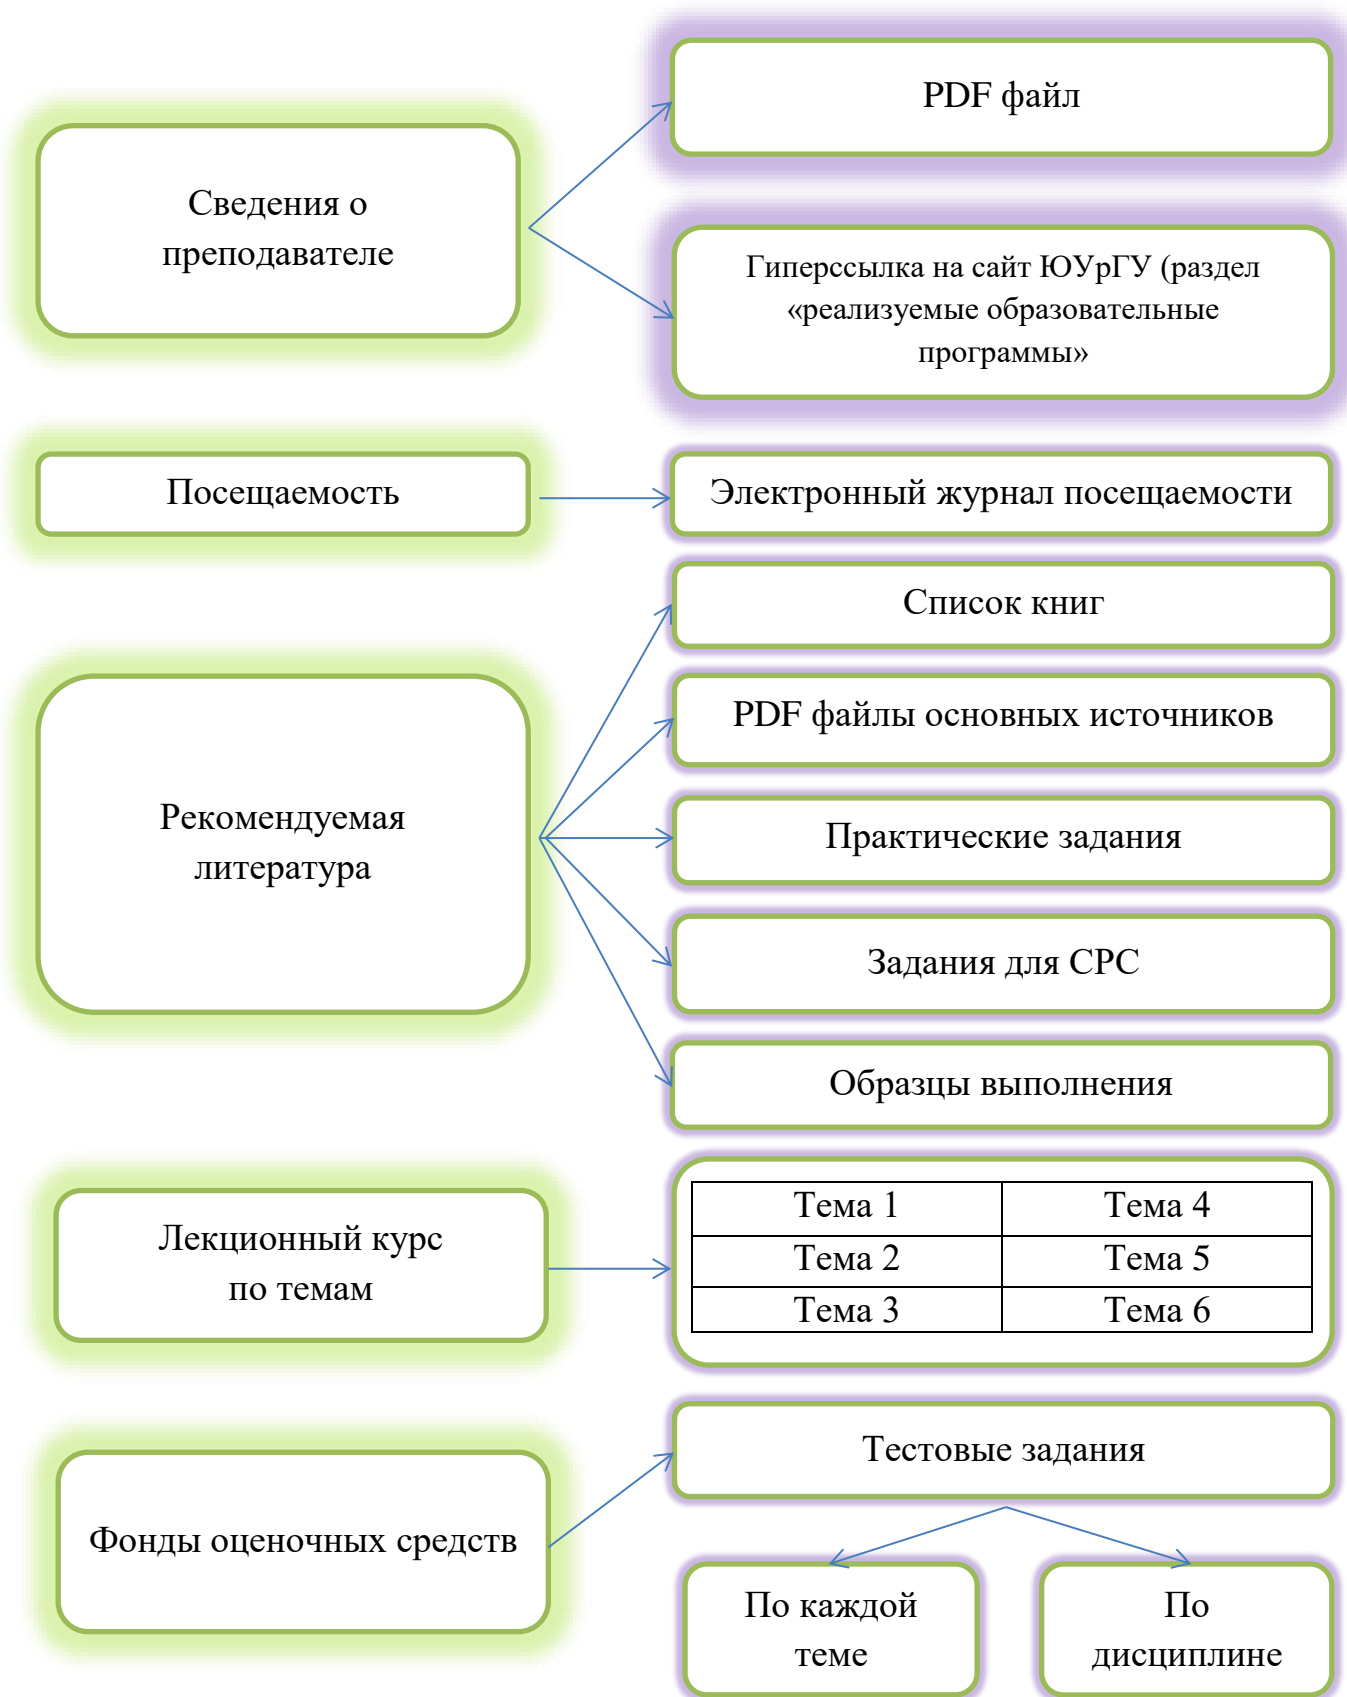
Сведения о преподавателе

PDF файл

Гиперссылка на сайт ЮУрГУ (раздел «реализуемые образовательные программы»

Посещаемость

Электронный журнал посещаемости

Рекомендуемая литература

Список книг

PDF файлы основных источников

Практические задания

Задания для СРС

Образцы выполнения

Лекционный курс по темам

| Тема 1 | Тема 4 |
|---|---|
| Тема 2 | Тема 5 |
| Тема 3 | Тема 6 |

Фонды оценочных средств

Тестовые задания

По каждой теме

По дисциплине